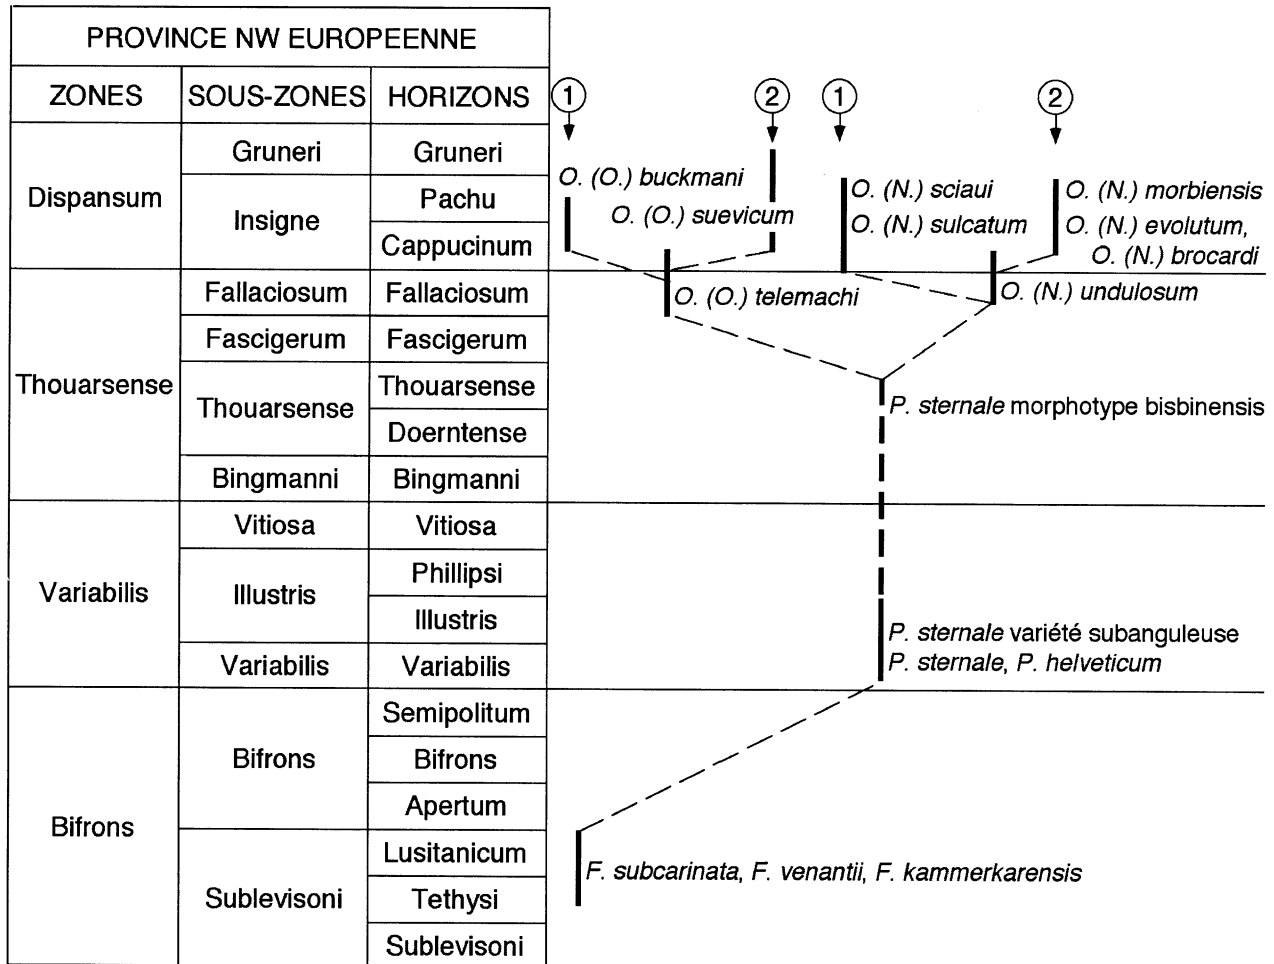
| PROVINCE NW EUROPEENNE | | |
|---|---|---|
| ZONES | SOUS-ZONES | HORIZONS |
| Dispansum | Gruneri | Gruneri |
| | Insigne | Pachu |
| | | Cappucinum |
| Thouarsense | Fallaciosum | Fallaciosum |
| | Fascigerum | Fascigerum |
| | Thouarsense | Thouarsense |
| | | Doerntense |
| | Bingmanni | Bingmanni |
| Variabilis | Vitiosa | Vitiosa |
| | Illustris | Phillipsi |
| | | Illustris |
| | Variabilis | Variabilis |
| Bifrons | Bifrons | Semipolitum |
| | | Bifrons |
| | | Apertum |
| | Sublevisoni | Lusitanicum |
| | | Tethysi |
| | | Sublevisoni |

1 2 1 2

O. (O.) buckmani
O. (O.) suevicum
O. (N.) sciaui
O. (N.) sulcatum
O. (N.) morbiensis
O. (N.) evolutum, O. (N.) brocardi
O. (O.) telemachi
O. (N.) undulosum
P. sternale morphotype bisbinensis
P. sternale variété subanguleuse
P. sternale, P. helveticum
F. subcarinata, F. venantii, F. kammerkarensis